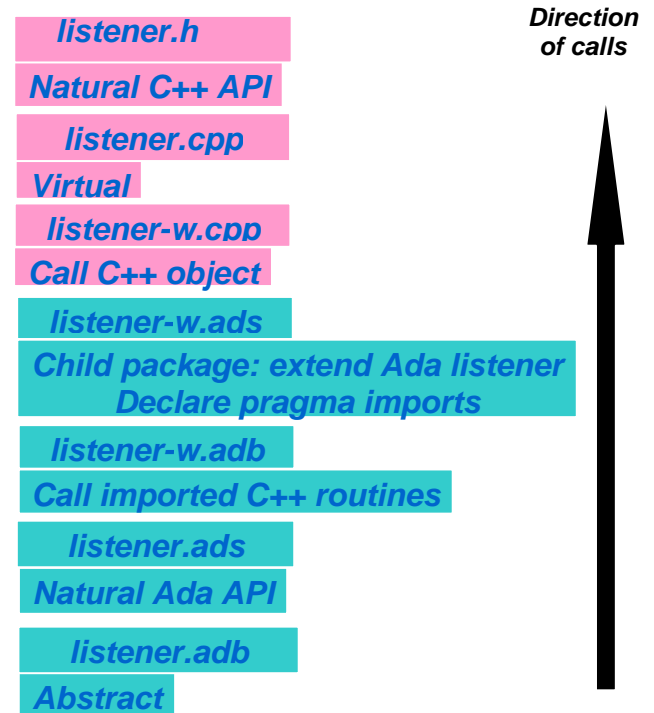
listener.h

Natural C++ API

listener.cpp

Virtual

listener-w.cpp

Call C++ object

listener-w.ads

Child package: extend Ada listener
Declare pragma imports

listener-w.adb

Call imported C++ routines

listener.ads

Natural Ada API

listener.adb

Abstract

Direction of calls